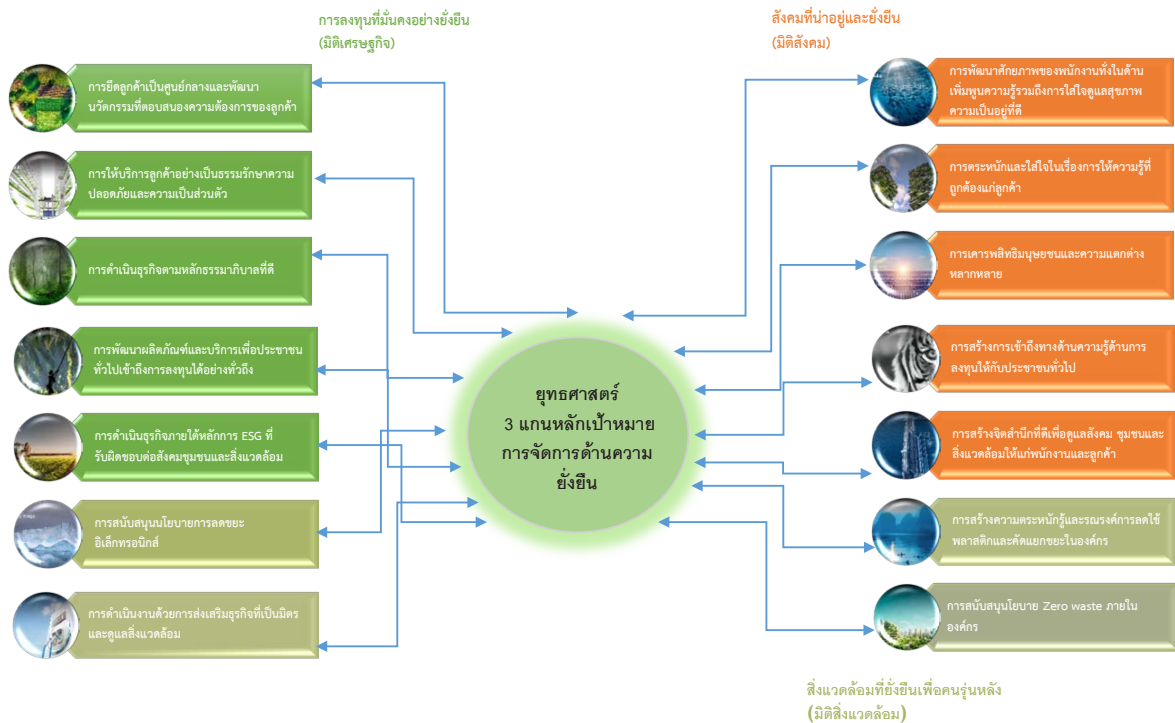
การลงทุนที่มั่นคงอย่างยั่งยืน
(มิติเศรษฐกิจ)

สังคมที่น่าอยู่และยั่งยืน
(มิติสังคม)

การยึดลูกค้าเป็นศูนย์กลางและพัฒนานวัตกรรมที่ตอบสนองความต้องการของลูกค้า

การให้บริการลูกค้าอย่างเป็นธรรมรักษาความปลอดภัยและความเป็นส่วนตัว

การดำเนินธุรกิจตามหลักธรรมาภิบาลที่ดี

การพัฒนาผลิตภัณฑ์และบริการเพื่อประชาชนทั่วไปเข้าถึงการลงทุนได้อย่างทั่วถึง

การดำเนินธุรกิจภายใต้หลักการ ESG ที่รับผิดชอบต่อสังคมชุมชนและสิ่งแวดล้อม

การสนับสนุนนโยบายการลดขยะอิเล็กทรอนิกส์

การดำเนินงานด้วยการส่งเสริมธุรกิจที่เป็นมิตรและดูแลสิ่งแวดล้อม

ยุทธศาสตร์
3 แกนหลักเป้าหมาย
การจัดการด้านความยั่งยืน

การพัฒนาศักยภาพของพนักงานทั้งในด้านเพิ่มพูนความรู้รวมถึงการใส่ใจดูแลสุขภาพความเป็นอยู่ที่ดี

การตระหนักและใส่ใจในเรื่องการให้ความรู้ที่ถูกต้องแก่ลูกค้า

การเคารพสิทธิมนุษยชนและความแตกต่างหลากหลาย

การสร้างการเข้าถึงทางด้านความรู้ด้านการลงทุนให้กับประชาชนทั่วไป

การสร้างจิตสำนึกที่ดีเพื่อดูแลสังคม ชุมชนและสิ่งแวดล้อมให้แก่พนักงานและลูกค้า

การสร้างความตระหนักรู้และรณรงค์การลดใช้พลาสติกและคัดแยกขยะในองค์กร

การสนับสนุนโยบาย Zero waste ภายในองค์กร

สิ่งแวดล้อมที่ยั่งยืนเพื่อคนรุ่นหลัง
(มิติสิ่งแวดล้อม)